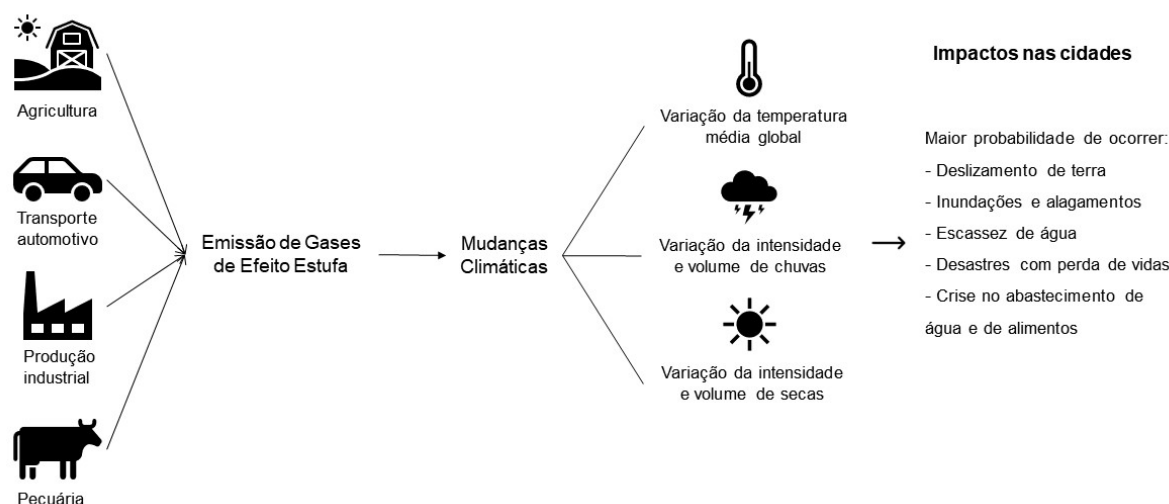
Agricultura

Transporte automotivo

Produção industrial

Pecuária

Emissão de Gases de Efeito Estufa

Mudanças Climáticas

Variação da temperatura média global

Variação da intensidade e volume de chuvas

Variação da intensidade e volume de secas

Impactos nas cidades

Maior probabilidade de ocorrer:
- Deslizamento de terra
- Inundações e alagamentos
- Escassez de água
- Desastres com perda de vidas
- Crise no abastecimento de água e de alimentos